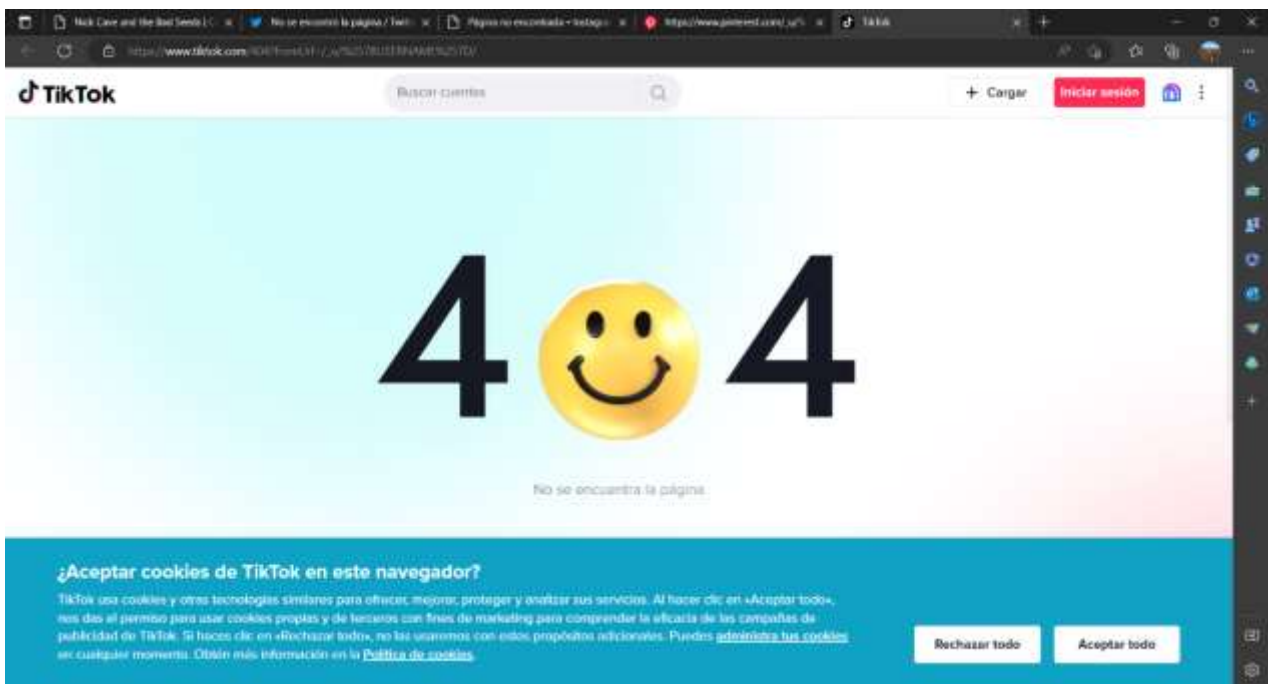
Nick Cave and the Bad Seeds | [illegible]
No se encontró la página / Twit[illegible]
Página no encontrada • Instagr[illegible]
https://www.pinterest.com/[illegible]
TikTok

https://www.tiktok.com/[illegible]

TikTok

Buscar cuentas

+ Cargar

Iniciar sesión

4 4

No se encuentra la página

¿Aceptar cookies de TikTok en este navegador?

TikTok usa cookies y otras tecnologías similares para ofrecer, mejorar, proteger y analizar sus servicios. Al hacer clic en «Aceptar todo», nos das el permiso para usar cookies propias y de terceros con fines de marketing para comprender la eficacia de las campañas de publicidad de TikTok. Si haces clic en «Rechazar todo», no las usaremos con estos propósitos adicionales. Puedes administra tus cookies en cualquier momento. Obtén más información en la Política de cookies.

Rechazar todo

Aceptar todo